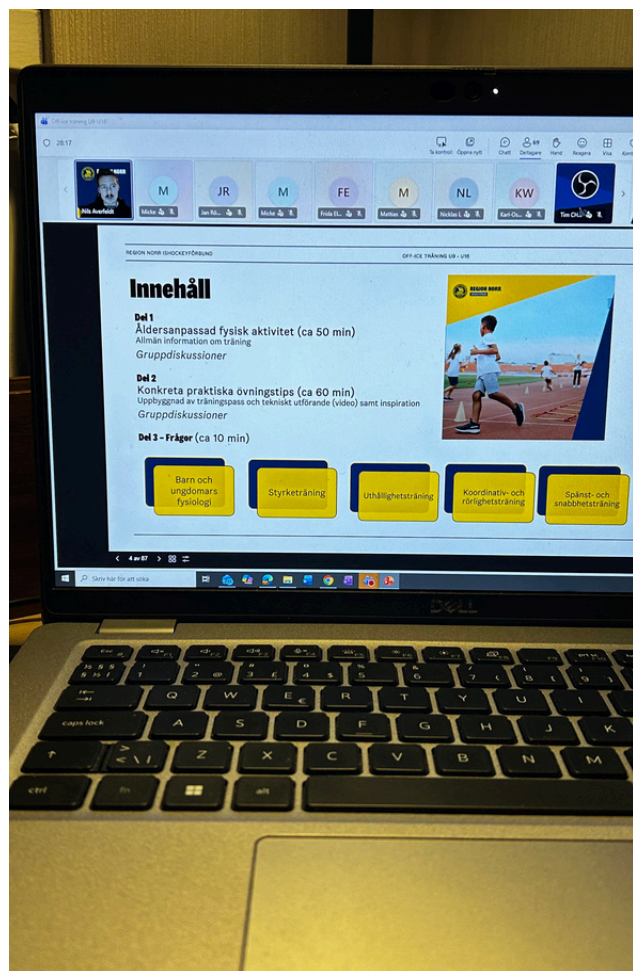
Off-ice träning U9 - U16

28:17

Ta kontroll Öppna nytt Chatt Deltagare 69 Hand Reagera Visa

Nils Averfeldt
M Micke
JR Jan Rö...
M Micke
FE Frida El...
M Mattias
NL Nicklas L
KW Karl-Os...
Tim CH...

REGION NORR ISHOCKEYFÖRBUND

OFF-ICE TRÄNING U9 - U16

Innehåll

Del 1
Åldersanpassad fysisk aktivitet (ca 50 min)
Allmän information om träning
Gruppdiskussioner

Del 2
Konkreta praktiska övningstips (ca 60 min)
Uppbyggnad av träningspass och tekniskt utförande (video) samt inspiration
Gruppdiskussioner

Del 3 - Frågor (ca 10 min)

REGION NORR

Barn och ungdomars fysiologi

Styrketräning

Uthållighetsträning

Koordinativ- och rörlighetsträning

Spänst- och snabbhetsträning

4 av 87

Skriv här för att söka

DELL

Esc
caps lock
ctrl
fn
alt
Q W E R T Y U I O P
A S D F G H J K L
Z X C V B N M